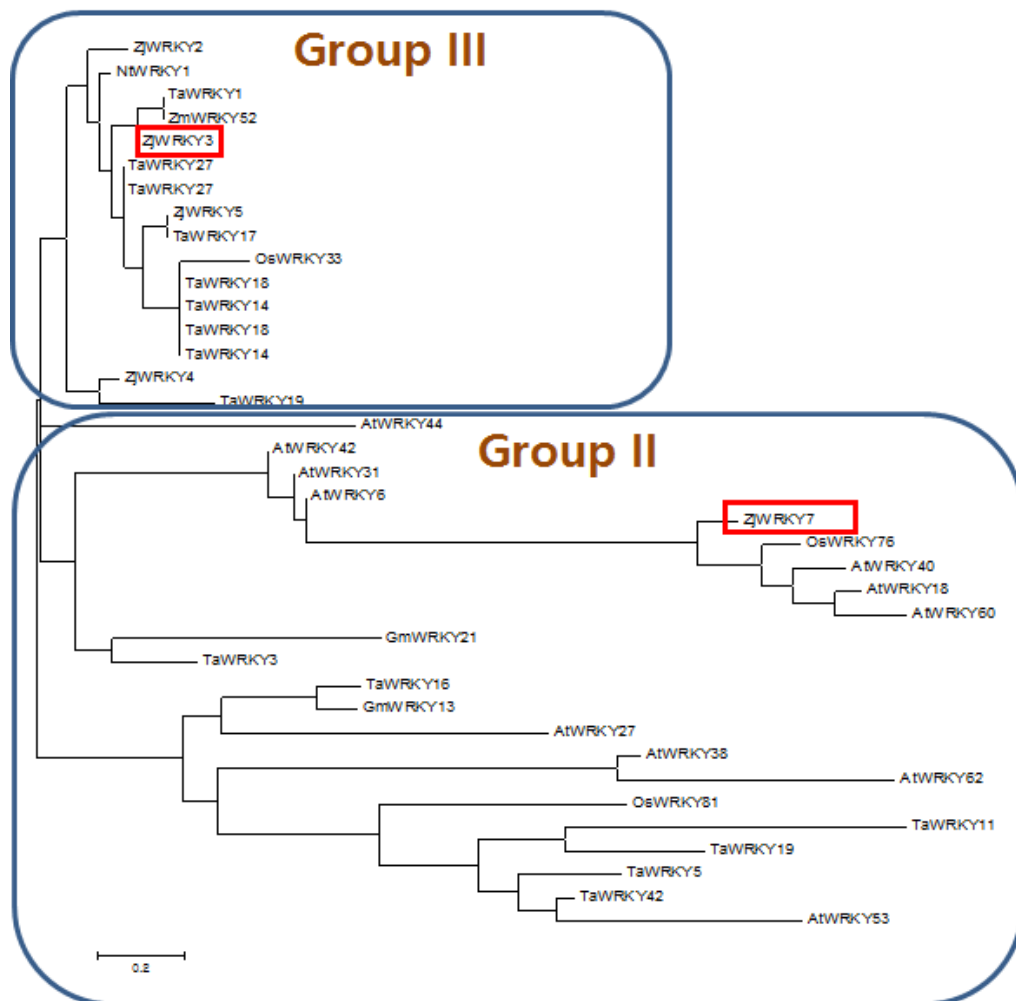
Group III

ZjWRKY2
NtWRKY1
TaWRKY1
ZmWRKY52
ZjWRKY3
TaWRKY27
TaWRKY27
ZjWRKY5
TaWRKY17
OsWRKY33
TaWRKY18
TaWRKY14
TaWRKY18
TaWRKY14
ZjWRKY4
TaWRKY19
AtWRKY44

Group II

AtWRKY42
AtWRKY31
AtWRKY6
ZjWRKY7
OsWRKY76
AtWRKY40
AtWRKY18
AtWRKY60
GmWRKY21
TaWRKY3
TaWRKY16
GmWRKY13
AtWRKY27
AtWRKY38
AtWRKY62
OsWRKY81
TaWRKY11
TaWRKY19
TaWRKY5
TaWRKY42
AtWRKY53

0.2